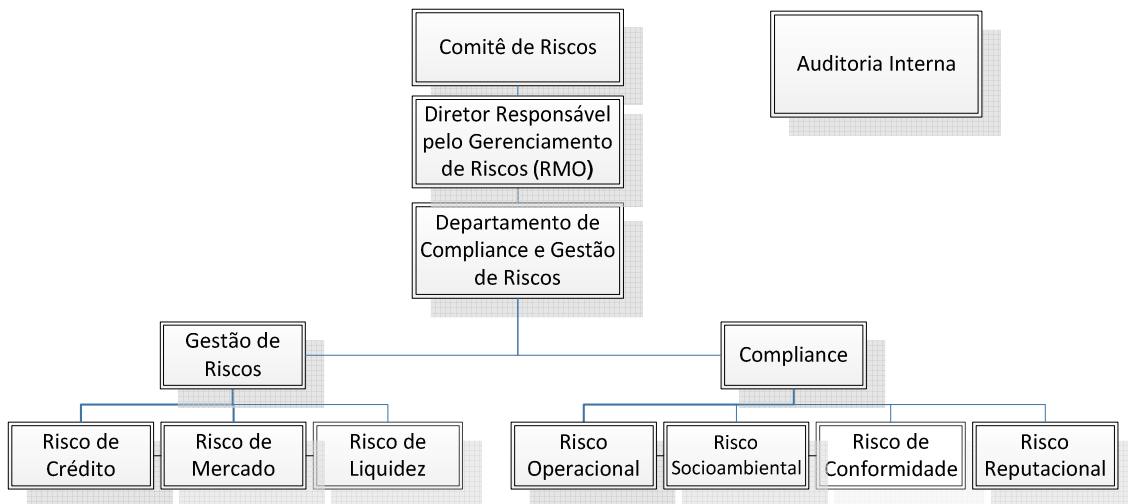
Comitê de Riscos

Auditoria Interna

Diretor Responsável pelo Gerenciamento de Riscos (RMO)

Departamento de Compliance e Gestão de Riscos

Gestão de Riscos

Compliance

Risco de Crédito

Risco de Mercado

Risco de Liquidez

Risco Operacional

Risco Socioambiental

Risco de Conformidade

Risco Reputacional